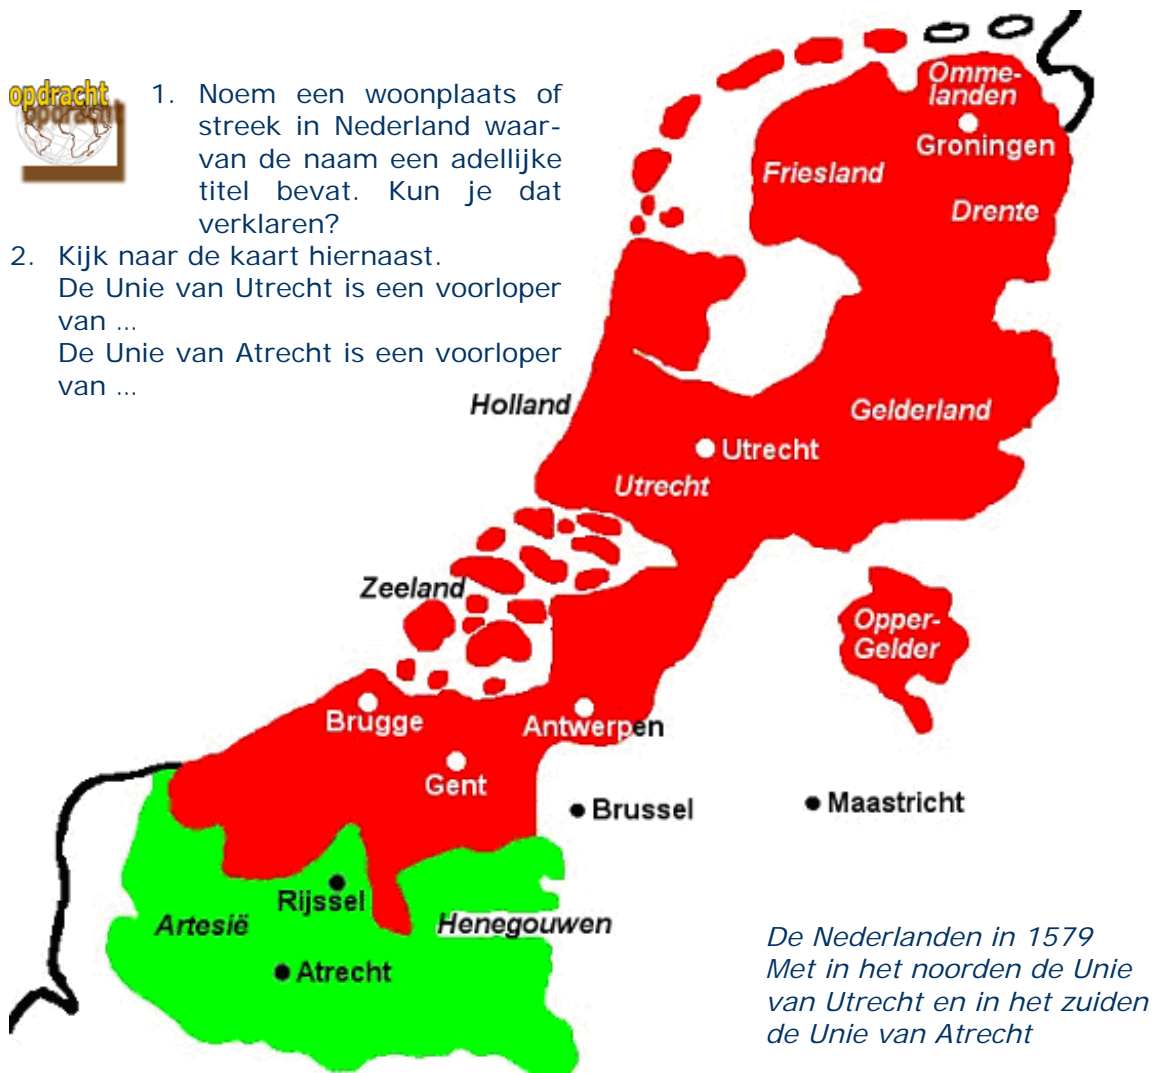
opdracht

1. Noem een woonplaats of streek in Nederland waarvan de naam een adellijke titel bevat. Kun je dat verklaren?

2. Kijk naar de kaart hiernaast.
De Unie van Utrecht is een voorloper van …
De Unie van Atrecht is een voorloper van …

Ommelanden
Groningen
Friesland
Drente
Holland
Gelderland
Utrecht
Utrecht
Zeeland
Opper-Gelder
Brugge
Antwerpen
Gent
Brussel
Maastricht
Rijssel
Artesië
Henegouwen
Atrecht

De Nederlanden in 1579
Met in het noorden de Unie van Utrecht en in het zuiden de Unie van Atrecht